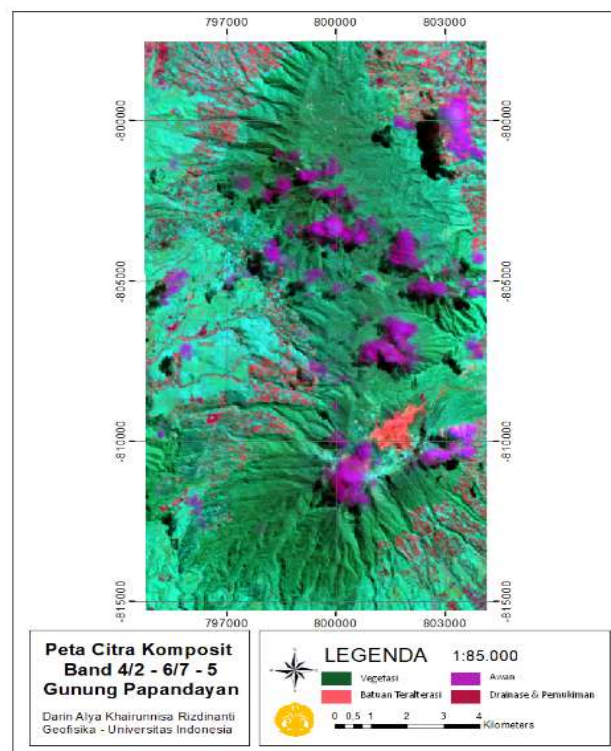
797000
800000
803000

-800000
-805000
-810000
-815000

-800000
-805000
-810000
-815000

797000
800000
803000

Peta Citra Komposit
Band 4/2 - 6/7 - 5
Gunung Papandayan

Darin Alya Khairunnisa Rizdinanti
Geofisika - Universitas Indonesia

LEGENDA 1:85.000

Vegetasi
Awan
Batuan Teralterasi
Drainase & Pemukiman

0 0.5 1 2 3 4
Kilometers